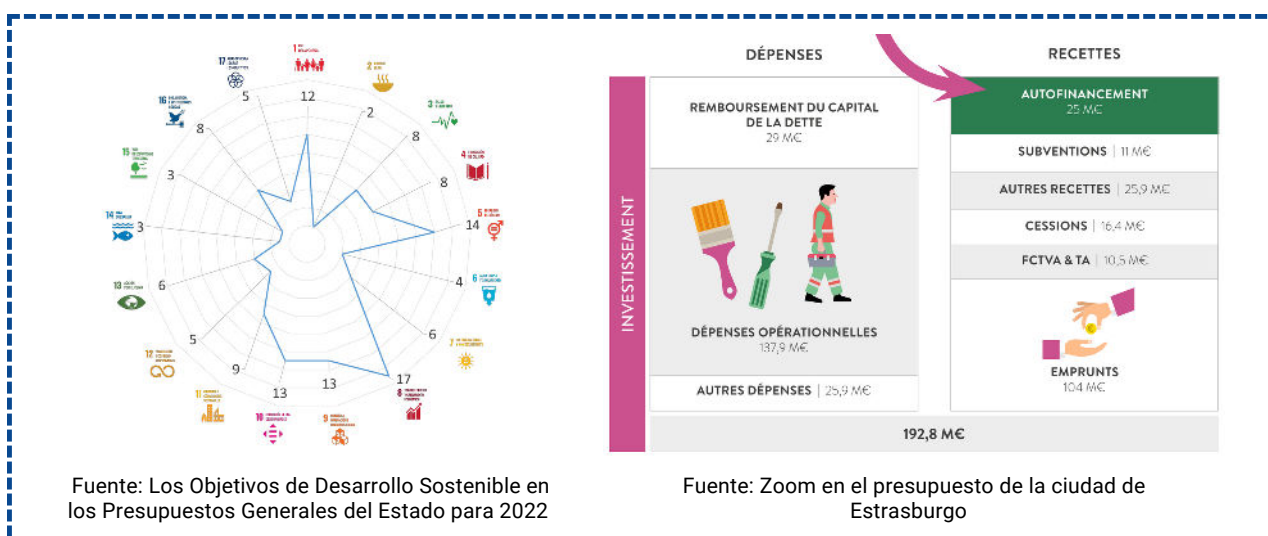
12
2
8
8
14
4
6
17
13
13
9
5
6
3
3
8
5

Fuente: Los Objetivos de Desarrollo Sostenible en los Presupuestos Generales del Estado para 2022

DÉPENSES

RECETTES

INVESTISSEMENT

REMBOURSEMENT DU CAPITAL DE LA DETTE
29 M€

DÉPENSES OPÉRATIONNELLES
137,9 M€

AUTRES DÉPENSES | 25,9 M€

AUTOFINANCEMENT
25 M€

SUBVENTIONS | 11 M€

AUTRES RECETTES | 25,9 M€

CESSIONS | 16,4 M€

FCTVA & TA | 10,5 M€

EMPRUNTS
104 M€

192,8 M€

Fuente: Zoom en el presupuesto de la ciudad de Estrasburgo